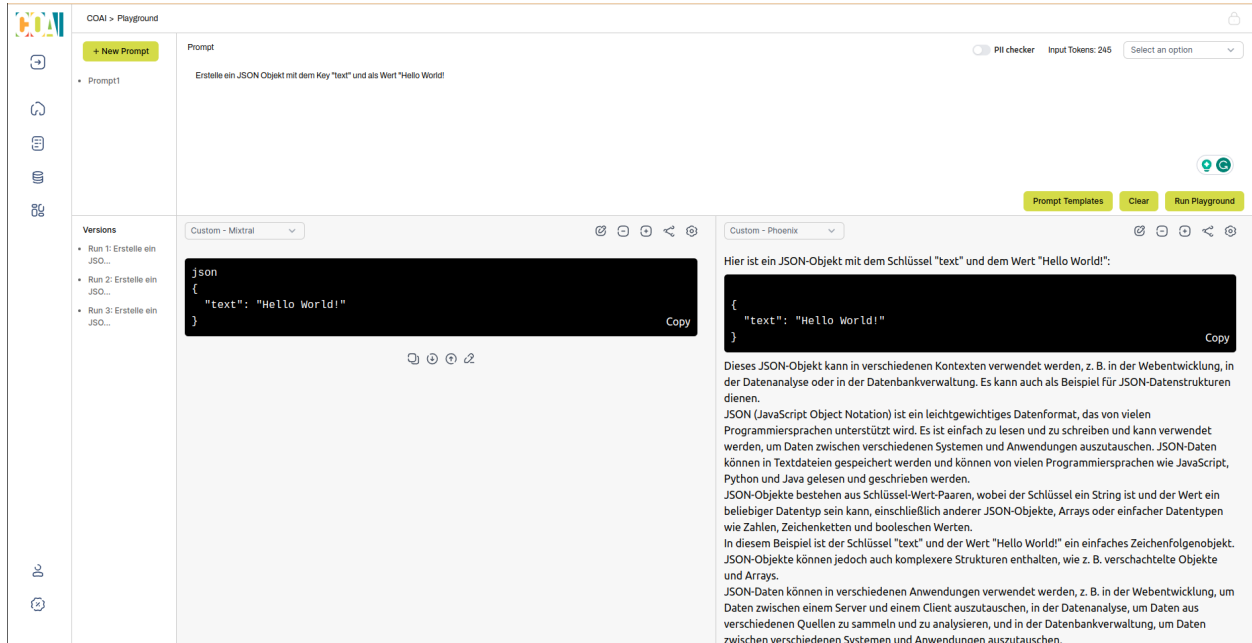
COAI

COAI > Playground

+ New Prompt

Prompt1

Prompt

PII checker Input Tokens: 245 Select an option

Erstelle ein JSON Objekt mit dem Key "text" und als Wert "Hello World!

Prompt Templates Clear Run Playground

Versions

Run 1: Erstelle ein JSO...

Run 2: Erstelle ein JSO...

Run 3: Erstelle ein JSO...

Custom - Mixtral

```
json
{
  "text": "Hello World!"
}
```

Copy

Custom - Phoenix

Hier ist ein JSON-Objekt mit dem Schlüssel "text" und dem Wert "Hello World!":

```
{
  "text": "Hello World!"
}
```

Copy

Dieses JSON-Objekt kann in verschiedenen Kontexten verwendet werden, z. B. in der Webentwicklung, in der Datenanalyse oder in der Datenbankverwaltung. Es kann auch als Beispiel für JSON-Datenstrukturen dienen.

JSON (JavaScript Object Notation) ist ein leichtgewichtiges Datenformat, das von vielen Programmiersprachen unterstützt wird. Es ist einfach zu lesen und zu schreiben und kann verwendet werden, um Daten zwischen verschiedenen Systemen und Anwendungen auszutauschen. JSON-Daten können in Textdateien gespeichert werden und können von vielen Programmiersprachen wie JavaScript, Python und Java gelesen und geschrieben werden.

JSON-Objekte bestehen aus Schlüssel-Wert-Paaren, wobei der Schlüssel ein String ist und der Wert ein beliebiger Datentyp sein kann, einschließlich anderer JSON-Objekte, Arrays oder einfacher Datentypen wie Zahlen, Zeichenketten und booleschen Werten.

In diesem Beispiel ist der Schlüssel "text" und der Wert "Hello World!" ein einfaches Zeichenfolgenobjekt. JSON-Objekte können jedoch auch komplexere Strukturen enthalten, wie z. B. verschachtelte Objekte und Arrays.

JSON-Daten können in verschiedenen Anwendungen verwendet werden, z. B. in der Webentwicklung, um Daten zwischen einem Server und einem Client auszutauschen, in der Datenanalyse, um Daten aus verschiedenen Quellen zu sammeln und zu analysieren, und in der Datenbankverwaltung, um Daten zwischen verschiedenen Systemen und Anwendungen auszutauschen.